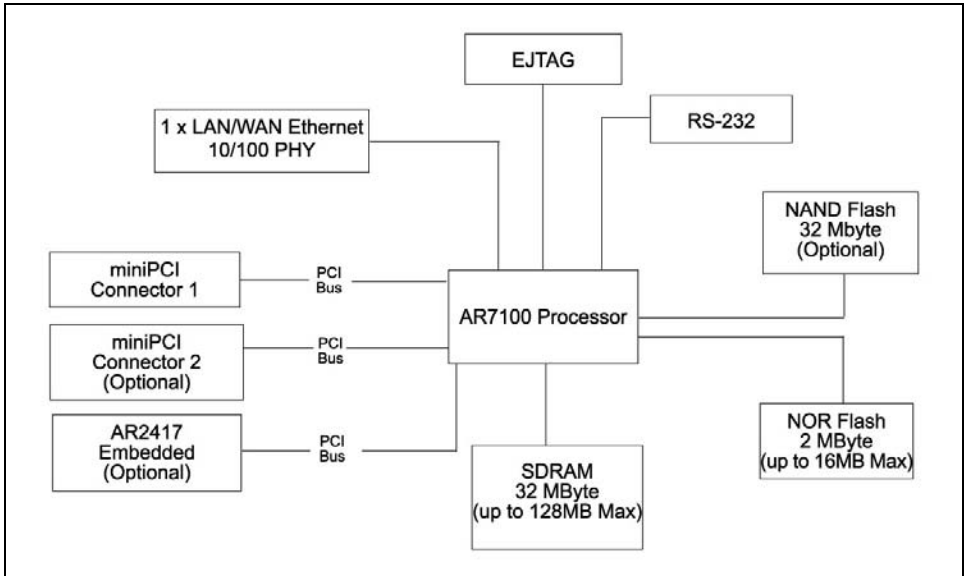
EJTAG

1 x LAN/WAN Ethernet
10/100 PHY

RS-232

NAND Flash
32 Mbyte
(Optional)

miniPCI
Connector 1

PCI
Bus

AR7100 Processor

miniPCI
Connector 2
(Optional)

PCI
Bus

AR2417
Embedded
(Optional)

PCI
Bus

SDRAM
32 MByte
(up to 128MB Max)

NOR Flash
2 MByte
(up to 16MB Max)